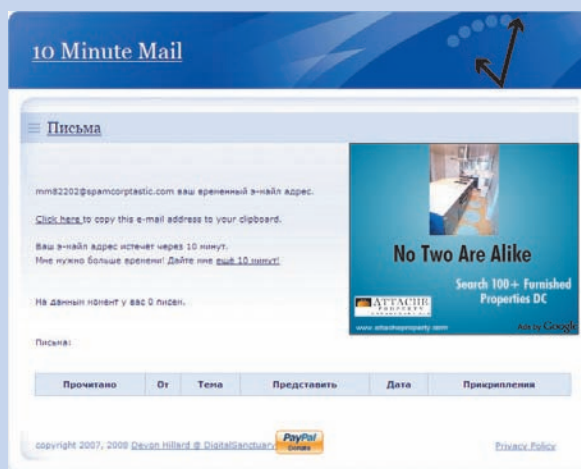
10 Minute Mail

Письма

mm82202@spamcorptastic.com ваш временный э-найл адрес.

Click here to copy this e-mail address to your clipboard.

Ваш э-найл адрес истечет через 10 минут.
Мне нужно больше времени! Дайте мне ещё 10 минут!

На данным момент у вас 0 писем.

Письма:

| Прочитано | От | Тема | Представить | Дата | Прикрипления |
|---|---|---|---|---|---|

No Two Are Alike

Search 100+ Furnished Properties DC

ATTACHE PROPERTY

www.attacheproperty.com

Ads by Google

copyright 2007, 2008 Devon Hillard @ DigitalSanctuary

PayPal DONATE

Privacy Policy